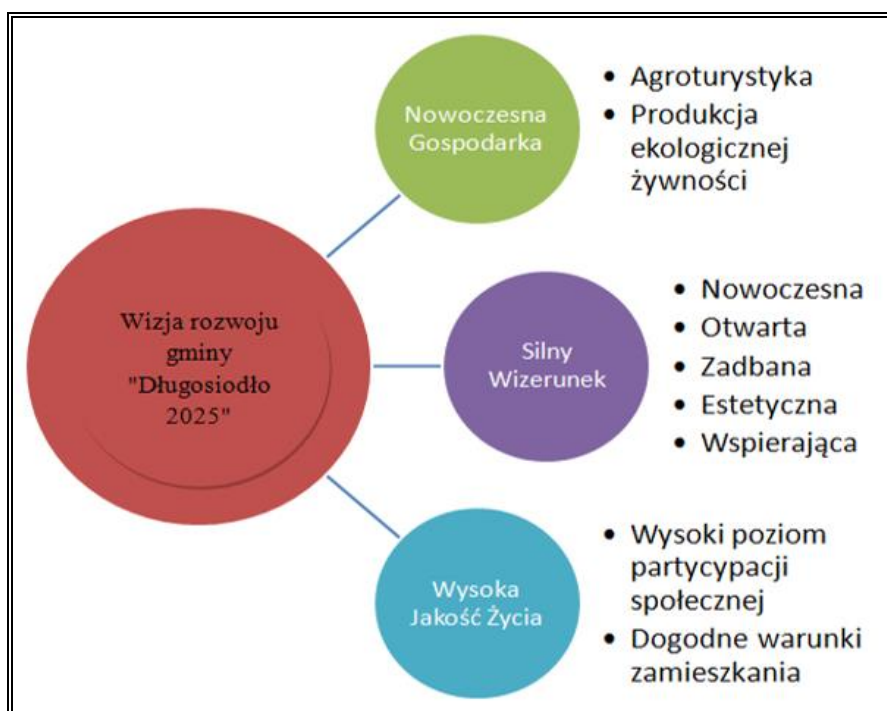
Wizja rozwoju gminy "Długosiodło 2025"

Nowoczesna Gospodarka

- Agroturystyka
- Produkcja ekologicznej żywności

Silny Wizerunek

- Nowoczesna
- Otwarta
- Zadbana
- Estetyczna
- Wspierająca

Wysoka Jakość Życia

- Wysoki poziom partycypacji społecznej
- Dogodne warunki zamieszkania